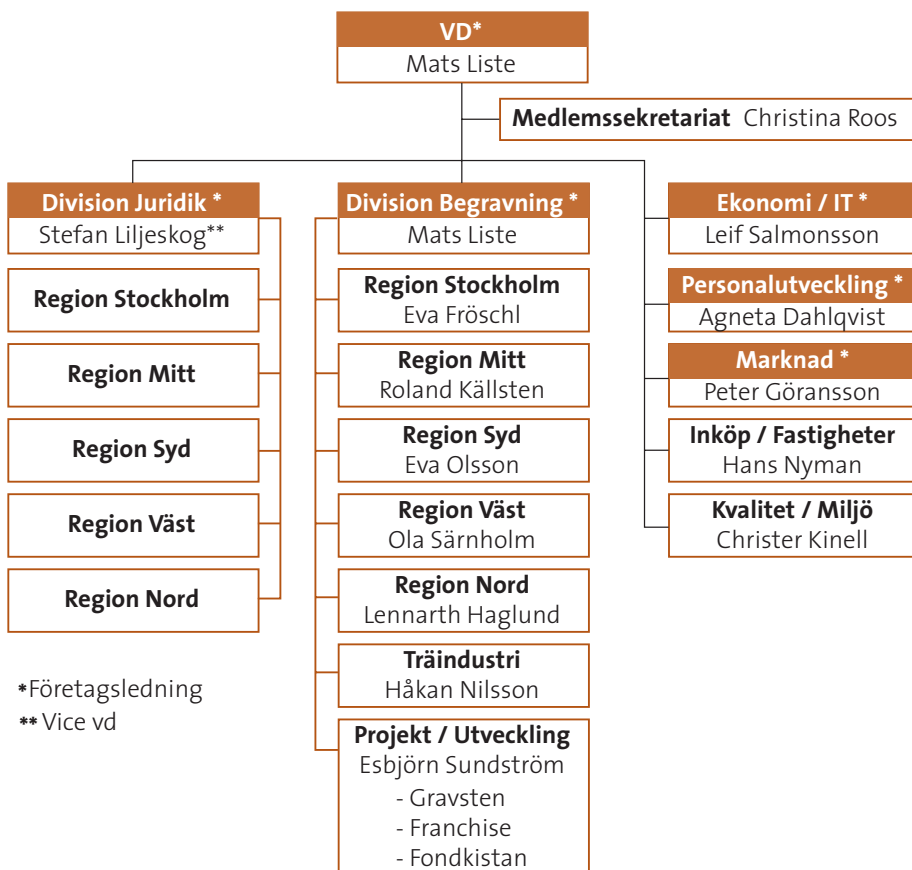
VD*
Mats Liste

Medlemssekretariat Christina Roos

Division Juridik *
Stefan Liljeskog**

Region Stockholm

Region Mitt

Region Syd

Region Väst

Region Nord

Division Begravning *
Mats Liste

Region Stockholm
Eva Fröschl

Region Mitt
Roland Källsten

Region Syd
Eva Olsson

Region Väst
Ola Särnholm

Region Nord
Lennarth Haglund

Träindustri
Håkan Nilsson

Projekt / Utveckling
Esbjörn Sundström
- Gravsten
- Franchise
- Fondkistan

Ekonomi / IT *
Leif Salmonsson

Personalutveckling *
Agneta Dahlqvist

Marknad *
Peter Göransson

Inköp / Fastigheter
Hans Nyman

Kvalitet / Miljö
Christer Kinell

*Företagsledning
** Vice vd